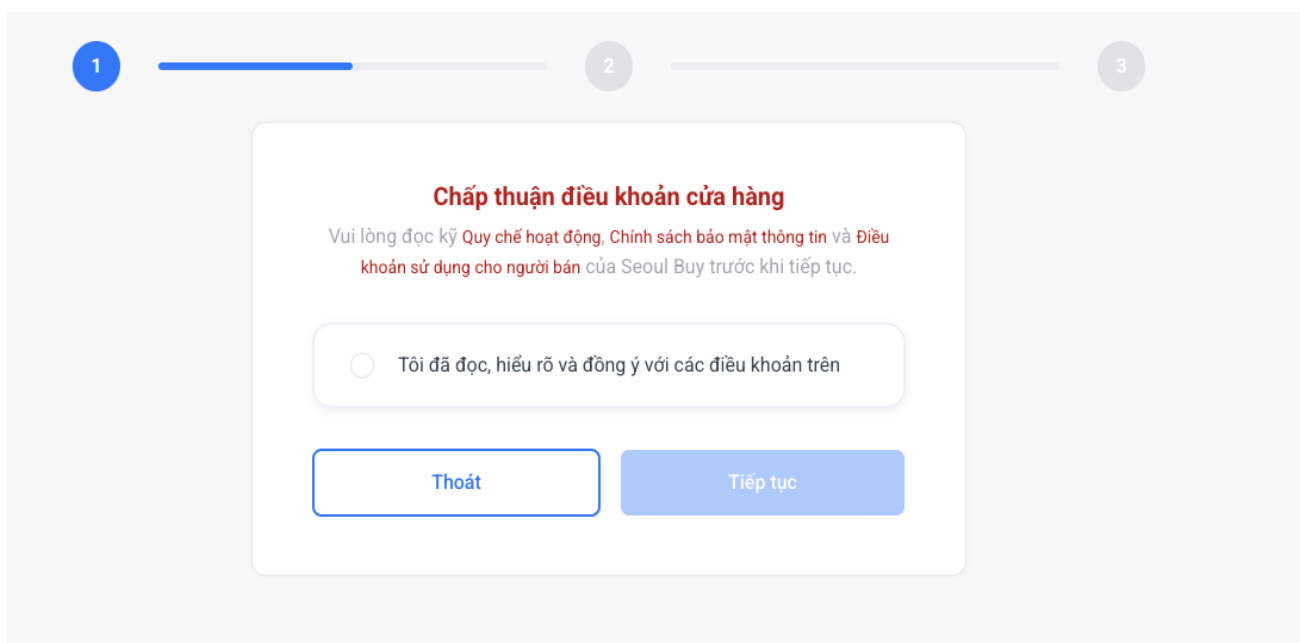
1

2

3

Chấp thuận điều khoản cửa hàng

Vui lòng đọc kỹ Quy chế hoạt động, Chính sách bảo mật thông tin và Điều khoản sử dụng cho người bán của Seoul Buy trước khi tiếp tục.

Tôi đã đọc, hiểu rõ và đồng ý với các điều khoản trên

Thoát

Tiếp tục